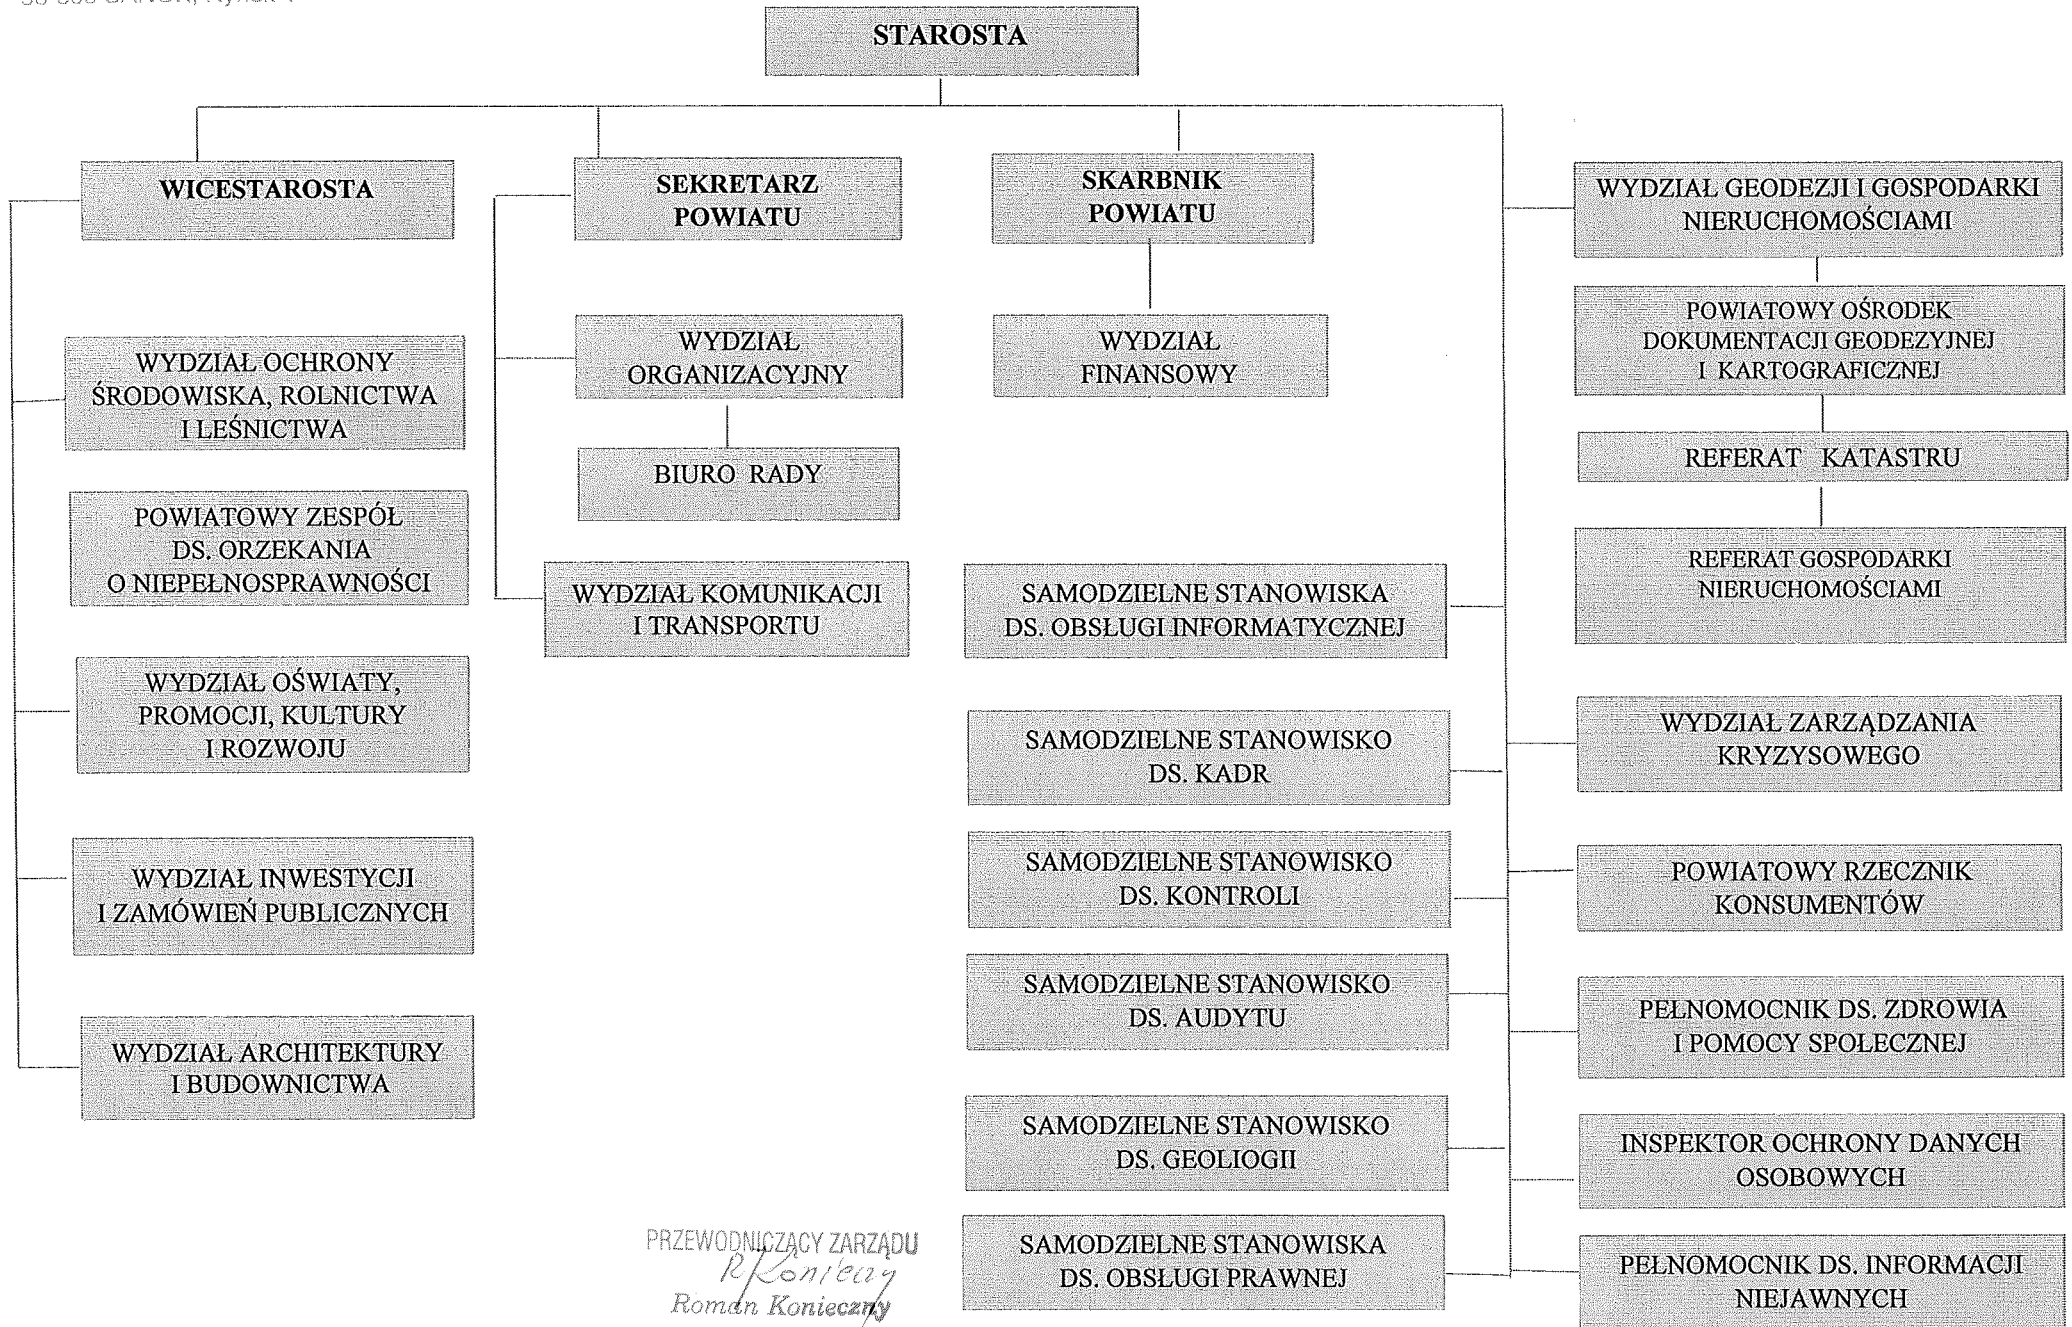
STAROSTA

WICESTAROSTA

WYDZIAŁ OCHRONY ŚRODOWISKA, ROLNICTWA I LEŚNICTWA

POWIATOWY ZESPÓŁ DS. ORZEKANIA O NIEPEŁNOSPRAWNOŚCI

WYDZIAŁ OŚWIATY, PROMOCJI, KULTURY I ROZWOJU

WYDZIAŁ INWESTYCJI I ZAMÓWIEŃ PUBLICZNYCH

WYDZIAŁ ARCHITEKTURY I BUDOWNICTWA

SEKRETARZ POWIATU

WYDZIAŁ ORGANIZACYJNY

BIURO RADY

WYDZIAŁ KOMUNIKACJI I TRANSPORTU

SKARBNIK POWIATU

WYDZIAŁ FINANSOWY

SAMODZIELNE STANOWISKA DS. OBSŁUGI INFORMATYCZNEJ

SAMODZIELNE STANOWISKO DS. KADR

SAMODZIELNE STANOWISKO DS. KONTROLI

SAMODZIELNE STANOWISKO DS. AUDYTU

SAMODZIELNE STANOWISKO DS. GEOLIOGII

SAMODZIELNE STANOWISKA DS. OBSŁUGI PRAWNEJ

WYDZIAŁ GEODEZJI I GOSPODARKI NIERUCHOMOŚCIAMI

POWIATOWY OŚRODEK DOKUMENTACJI GEODEZYJNEJ I KARTOGRAFICZNEJ

REFERAT KATASTRU

REFERAT GOSPODARKI NIERUCHOMOŚCIAMI

WYDZIAŁ ZARZĄDZANIA KRYZYSOWEGO

POWIATOWY RZECZNIK KONSUMENTÓW

PEŁNOMOCNIK DS. ZDROWIA I POMOCY SPOŁECZNEJ

INSPEKTOR OCHRONY DANYCH OSOBOWYCH

PEŁNOMOCNIK DS. INFORMACJI NIEJAWNYCH

PRZEWODNICZĄCY ZARZĄDU
R Konieczny
Roman Konieczny